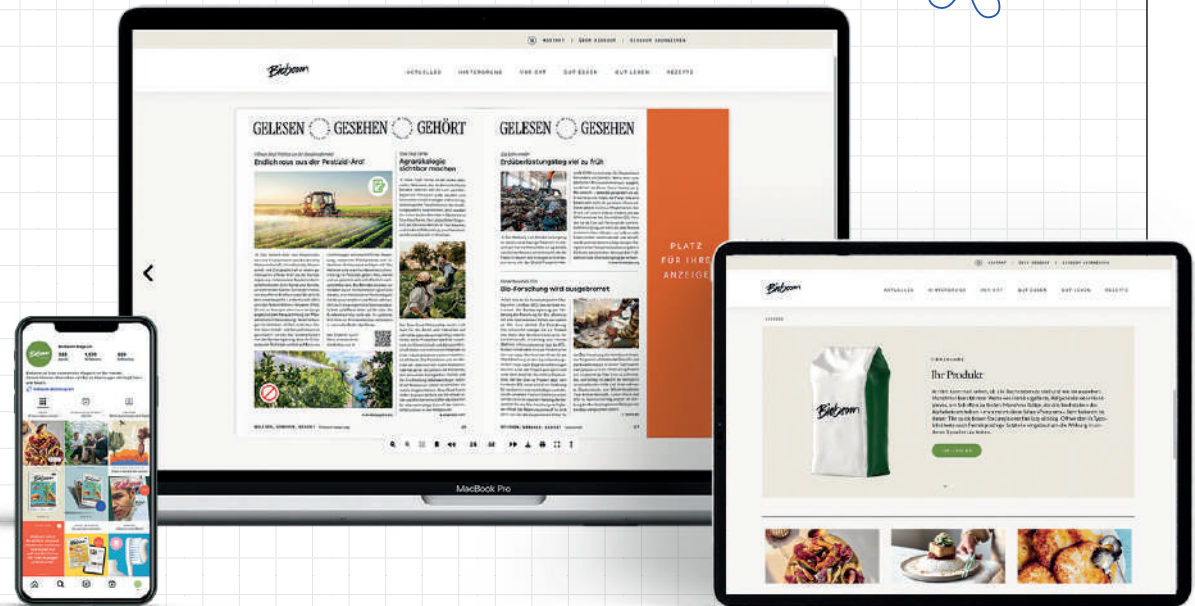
Biobaum

AKTUELLES HINTERGRUND VOR ORT GUT ESSEN GUT LEBEN REZEPTE

GELESEN GESEHEN GEHÖRT

Endlich raus aus der Pestizid-Ära?

Agrarökologie sichtbar machen

GELESEN GESEHEN

Erdüberlastungstag viel zu früh

Bio-Forschung wird ausgebremst

PLATZ FÜR IHRE ANZEIGE

MacBook Pro

Biobaum

AKTUELLES HINTERGRUND VOR ORT GUT ESSEN GUT LEBEN REZEPTE

Ihr Produkt

Biobaum